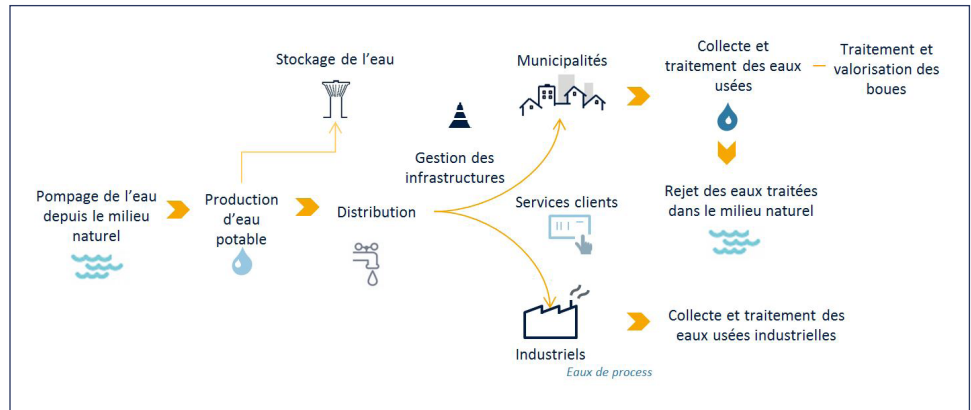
Stockage de l'eau

Municipalités

Collecte et traitement des eaux usées

Traitement et valorisation des boues

Gestion des infrastructures

Pompage de l'eau depuis le milieu naturel

Production d'eau potable

Distribution

Services clients

Rejet des eaux traitées dans le milieu naturel

Industriels

Eaux de process

Collecte et traitement des eaux usées industrielles